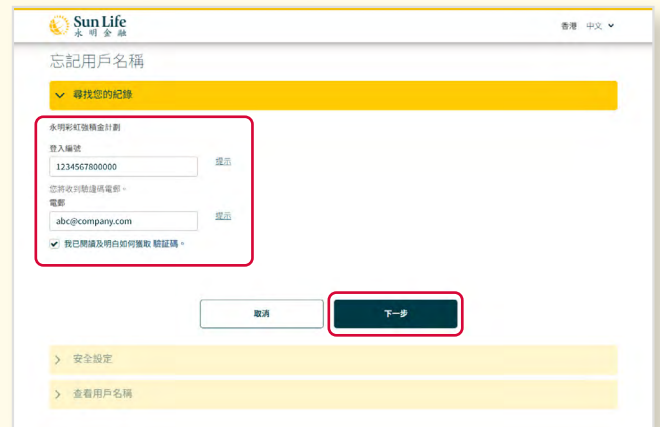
Sun Life
永明金融

香港 中文

忘記用戶名稱

尋找您的紀錄

永明彩虹強積金計劃

登入編號

1234567800000

提示

您將收到驗證碼電郵。

電郵

abc@company.com

提示

我已閱讀及明白如何獲取 驗證碼。

取消

下一步

安全設定

查看用戶名稱